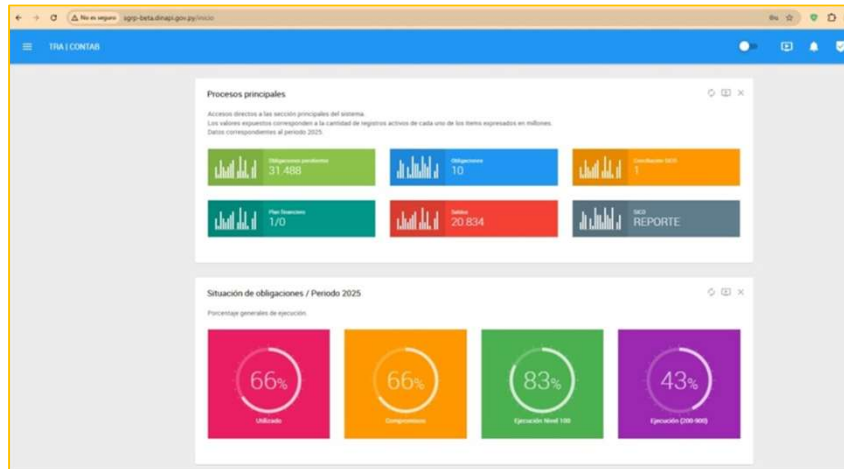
No es seguro sgrp-beta.dinapi.gov.py/inicio

TRA | CONTAB

Procesos principales

Accesos directos a las sección principales del sistema.
Los valores expuestos corresponden a la cantidad de registros activos de cada uno de los items expresados en millones.
Datos correspondientes al periodo 2025.

Obligaciones pendientes
31.488

Obligaciones
10

Conciliación SICO
1

Plan financiero
1/0

Saldos
20.834

SICO
REPORTE

Situación de obligaciones / Periodo 2025

Porcentaje generales de ejecución.

66%
Utilizado

66%
Compromisos

83%
Ejecución Nivel 100

43%
Ejecución (200-900)